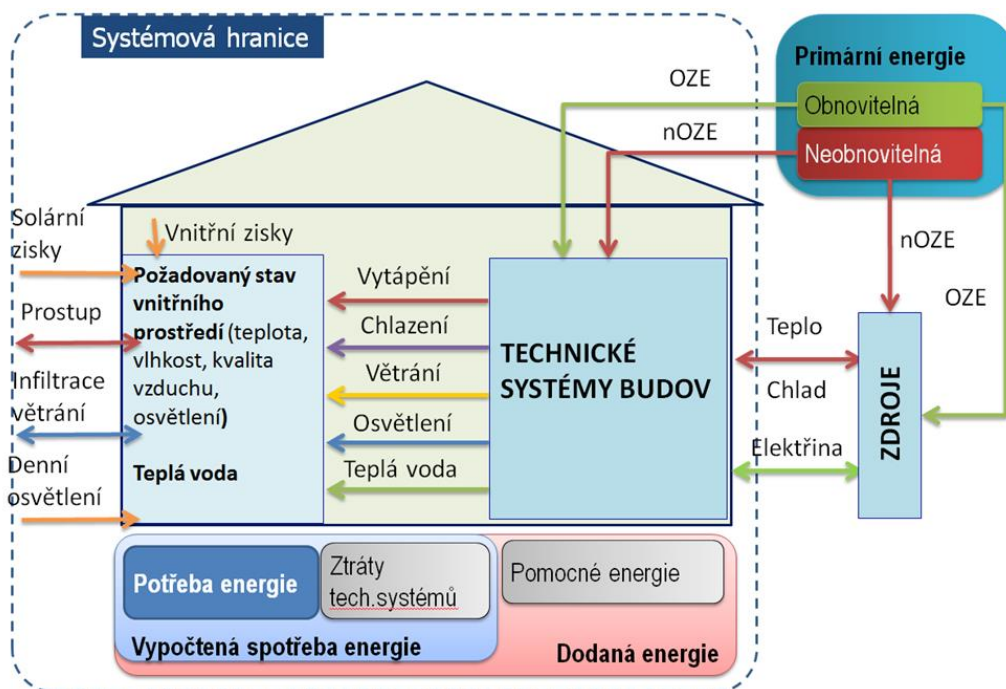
Systémová hranice

Primární energie
Obnovitelná
Neobnovitelná

OZE
nOZE
nOZE
OZE

Solární zisky
Vnitřní zisky
Prostup
Infiltrace větrání
Denní osvětlení

Požadovaný stav vnitřního prostředí (teplota, vlhkost, kvalita vzduchu, osvětlení)

Teplá voda

Vytápění
Chlazení
Větrání
Osvětlení
Teplá voda

TECHNICKÉ SYSTÉMY BUDOV

Teplo
Chlad
Elektřina

ZDROJE

Potřeba energie
Ztráty tech.systémů
Pomocné energie
Vypočtená spotřeba energie
Dodaná energie